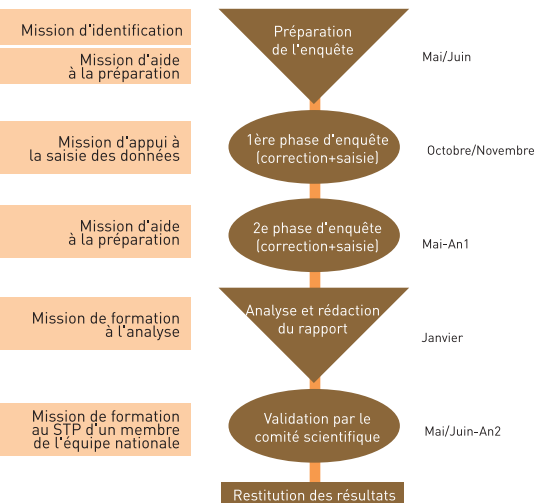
Mission d'identification

Mission d'aide à la préparation

Préparation de l'enquête

Mai/Juin

Mission d'appui à la saisie des données

1ère phase d'enquête (correction+saisie)

Octobre/Novembre

Mission d'aide à la préparation

2e phase d'enquête (correction+saisie)

Mai-An1

Mission de formation à l'analyse

Analyse et rédaction du rapport

Janvier

Mission de formation au STP d'un membre de l'équipe nationale

Validation par le comité scientifique

Mai/Juin-An2

Restitution des résultats